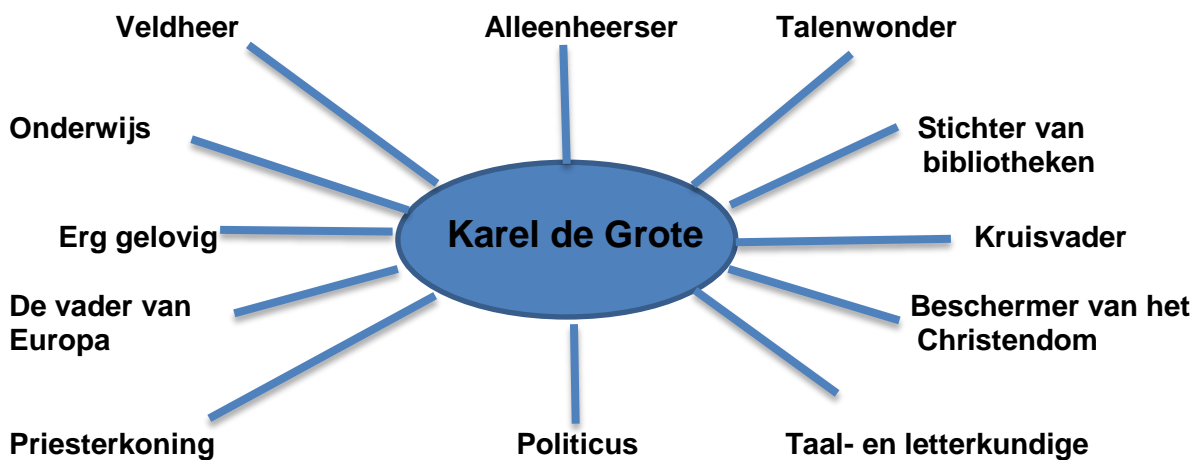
Veldheer

Alleenheerser

Talenwonder

Onderwijs

Stichter van bibliotheken

Karel de Grote

Erg gelovig

Kruisvader

De vader van Europa

Beschermer van het Christendom

Priesterkoning

Politicus

Taal- en letterkundige